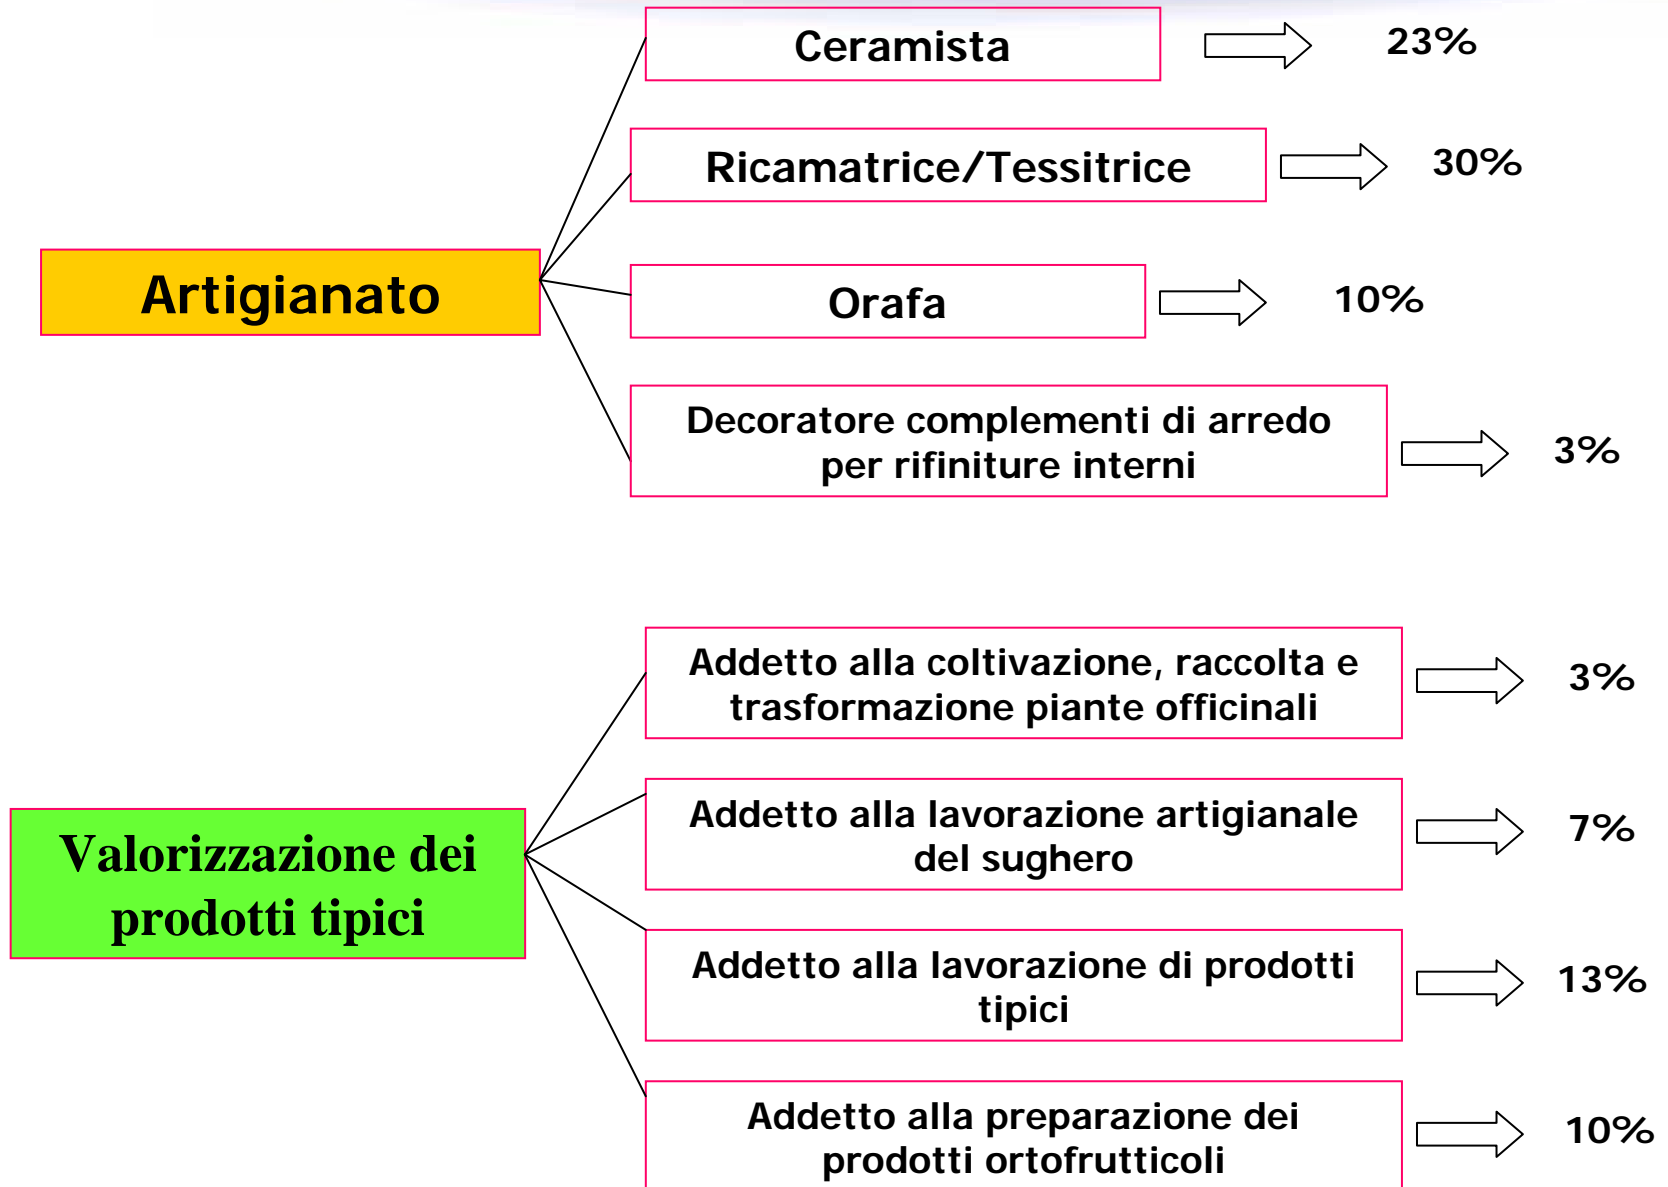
Artigianato

Ceramista 23%

Ricamatrice/Tessitrice 30%

Orafa 10%

Decoratore complementi di arredo per rifiniture interni 3%

Valorizzazione dei prodotti tipici

Addetto alla coltivazione, raccolta e trasformazione piante officinali 3%

Addetto alla lavorazione artigianale del sughero 7%

Addetto alla lavorazione di prodotti tipici 13%

Addetto alla preparazione dei prodotti ortofrutticoli 10%